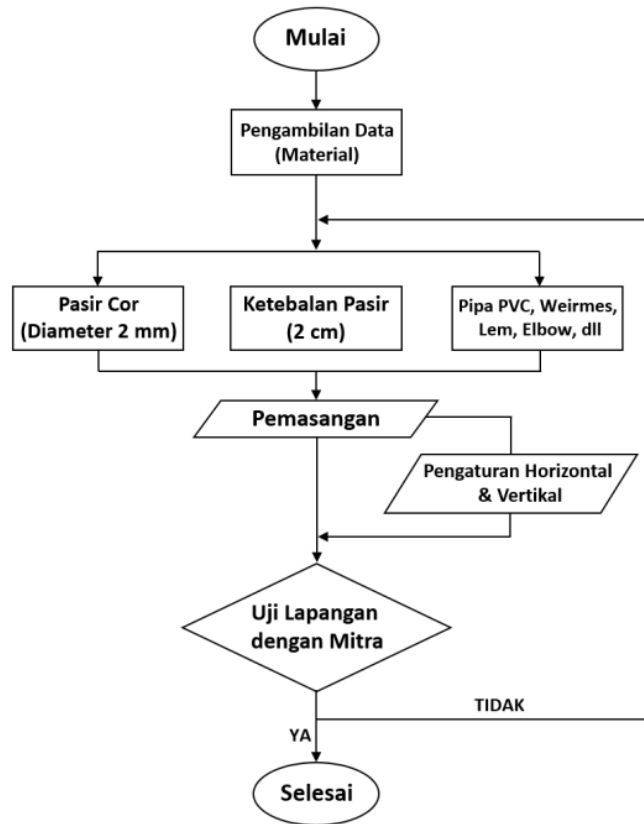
Mulai

Pengambilan Data (Material)

Pasir Cor (Diameter 2 mm)

Ketebalan Pasir (2 cm)

Pipa PVC, Weirmes, Lem, Elbow, dll

Pemasangan

Pengaturan Horizontal & Vertikal

Uji Lapangan dengan Mitra

TIDAK

YA

Selesai